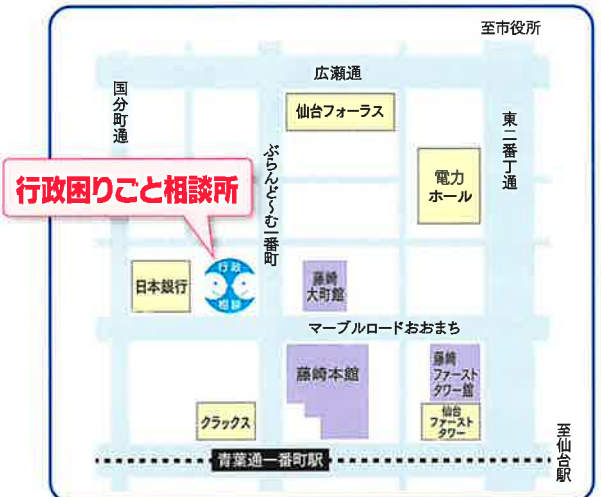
至市役所

広瀬通

国分町通

仙台フォーラス

東二番丁通

ぶらんど〜む一番町

電力ホール

行政困りごと相談所

日本銀行

行政相談

藤崎大町館

マーブルロードおおまち

藤崎本館

藤崎ファーストタワー館

クラックス

仙台ファーストタワー

青葉通一番町駅

至仙台駅